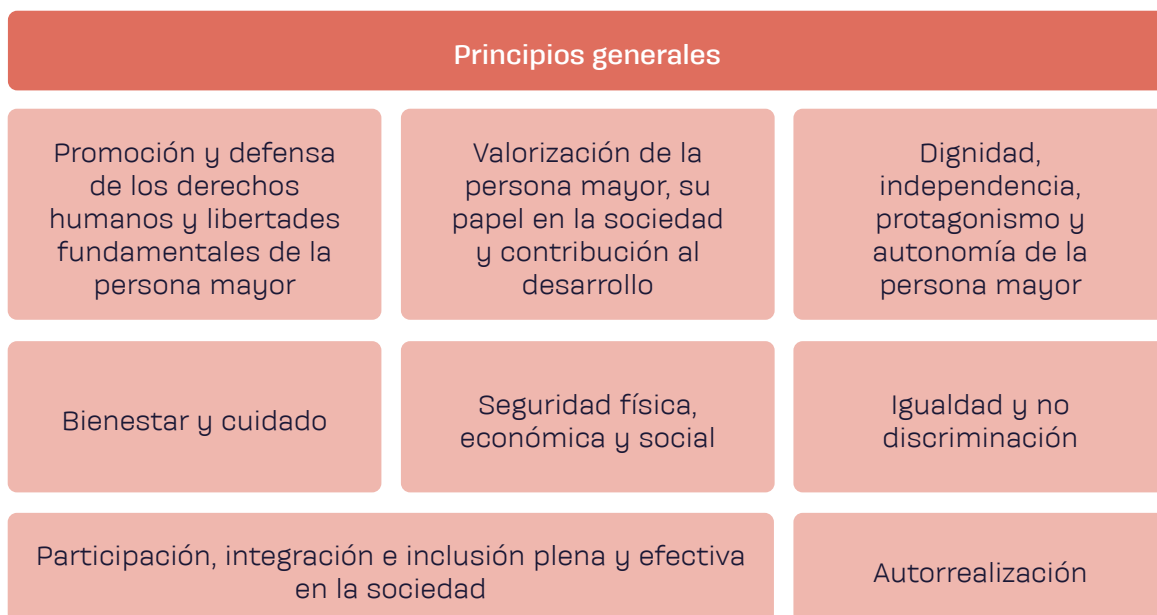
Principios generales

Promoción y defensa de los derechos humanos y libertades fundamentales de la persona mayor

Valorización de la persona mayor, su papel en la sociedad y contribución al desarrollo

Dignidad, independencia, protagonismo y autonomía de la persona mayor

Bienestar y cuidado

Seguridad física, económica y social

Igualdad y no discriminación

Participación, integración e inclusión plena y efectiva en la sociedad

Autorrealización